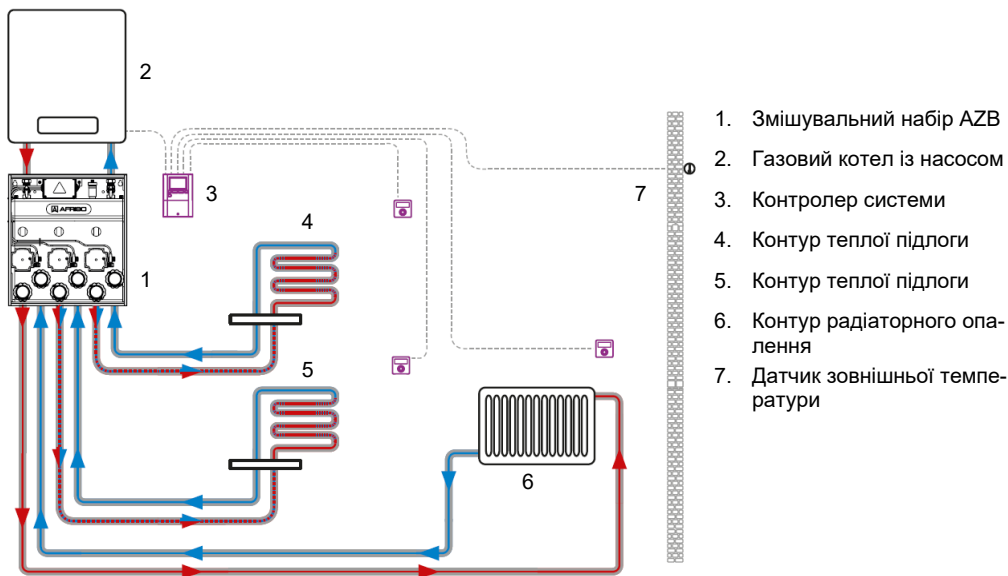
2

3

4

1

5

6

7

AFRISO

1. Змішувальний набір AZB
2. Газовий котел із насосом
3. Контролер системи
4. Контур теплої підлоги
5. Контур теплої підлоги
6. Контур радіаторного опалення
7. Датчик зовнішньої температури